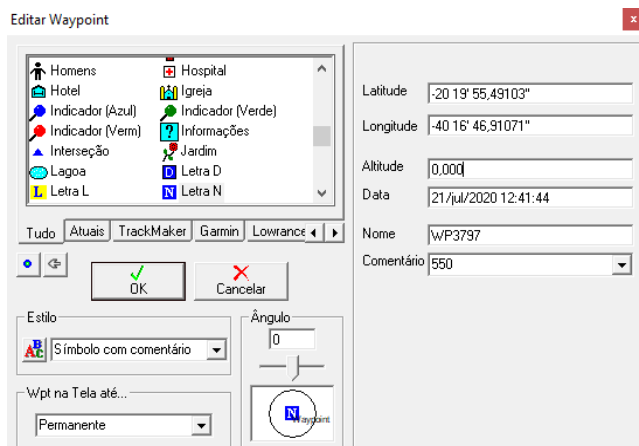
Editar Waypoint

Homens
Hospital
Hotel
Igreja
Indicador (Azul)
Indicador (Verde)
Indicador (Verm)
Informações
Interseção
Jardim
Lagoa
Letra D
Letra L
Letra N

Tudo | Atuais | TrackMaker | Garmin | Lowrance

OK
Cancelar

Estilo
Símbolo com comentário

Ângulo
0

Wpt na Tela até...
Permanente

Waypoint

Latitude: -20 19' 55,49103"
Longitude: -40 16' 46,91071"
Altitude: 0,000
Data: 21/jul/2020 12:41:44
Nome: WP3797
Comentário: 550